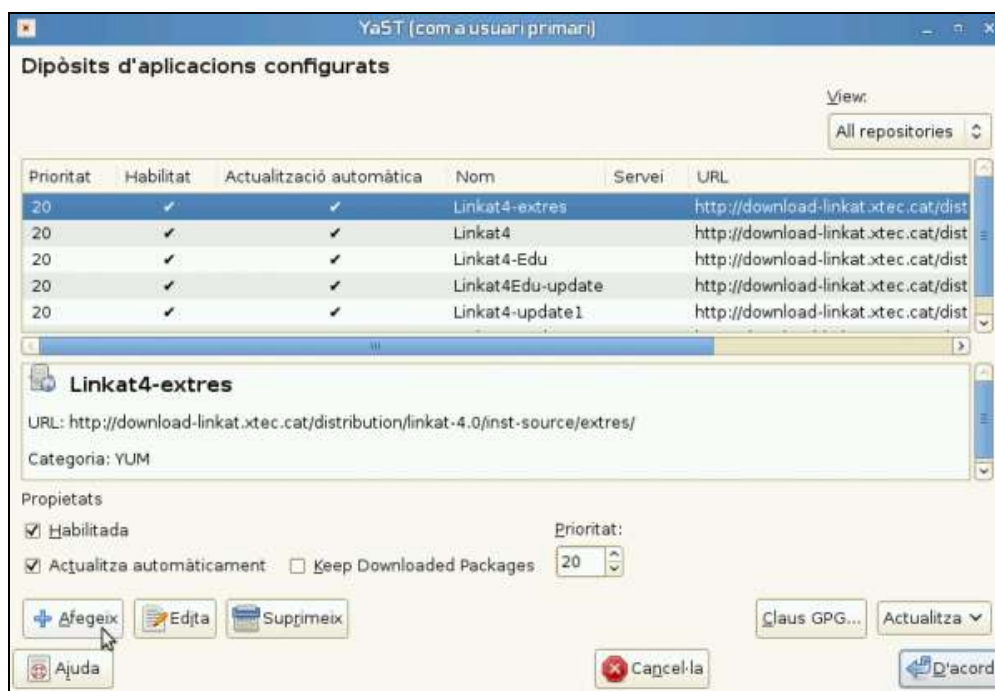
YaST (com a usuari primari)

Dipòsits d'aplicacions configurats

View:
All repositories

| Prioritat | Habilitat | Actualització automàtica | Nom | Servei | URL |
|---|---|---|---|---|---|
| 20 | ✓ | ✓ | Linkat4-extres | | http://download-linkat.xtec.cat/dist |
| 20 | ✓ | ✓ | Linkat4 | | http://download-linkat.xtec.cat/dist |
| 20 | ✓ | ✓ | Linkat4-Edu | | http://download-linkat.xtec.cat/dist |
| 20 | ✓ | ✓ | Linkat4Edu-update | | http://download-linkat.xtec.cat/dist |
| 20 | ✓ | ✓ | Linkat4-update1 | | http://download-linkat.xtec.cat/dist |

Linkat4-extres

URL: http://download-linkat.xtec.cat/distribution/linkat-4.0/inst-source/extres/

Categoria: YUM

Propietats
☑ Habilitada
☑ Actualitza automàticament ☐ Keep Downloaded Packages
Prioritat:
20

Afegeix Edita Suprimeix Claus GPG... Actualitza
Ajuda Cancel·la D'acord